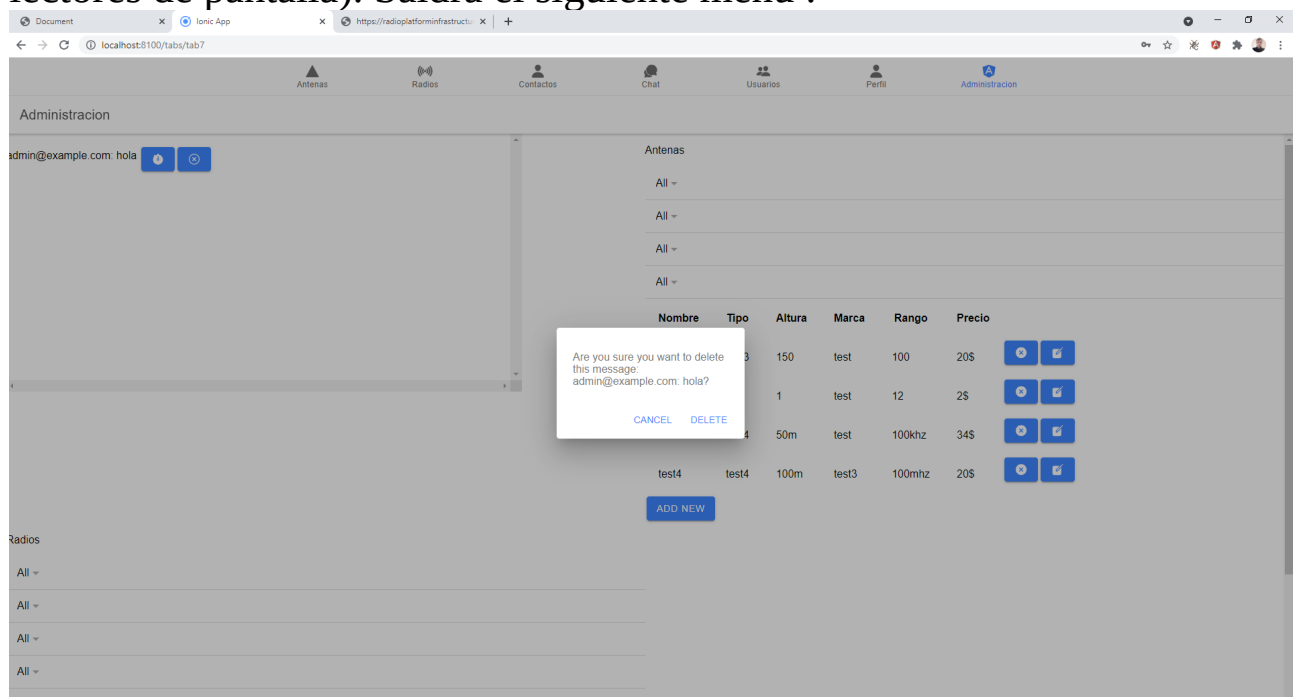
lectores de pantalla). Saldrá el siguiente menú :

Document
Ionic App
https://radioplatforminfrastructu
localhost:8100/tabs/tab7

Antenas
Radios
Contactos
Chat
Usuarios
Perfil
Administracion

Administracion

admin@example.com: hola

Antenas
All
All
All
All

| Nombre | Tipo | Altura | Marca | Rango | Precio |
|---|---|---|---|---|---|
| | 3 | 150 | test | 100 | 20$ |
| | | 1 | test | 12 | 2$ |
| | 4 | 50m | test | 100khz | 34$ |
| test4 | test4 | 100m | test3 | 100mhz | 20$ |

ADD NEW

Are you sure you want to delete this message: admin@example.com: hola?

CANCEL DELETE

Radios
All
All
All
All